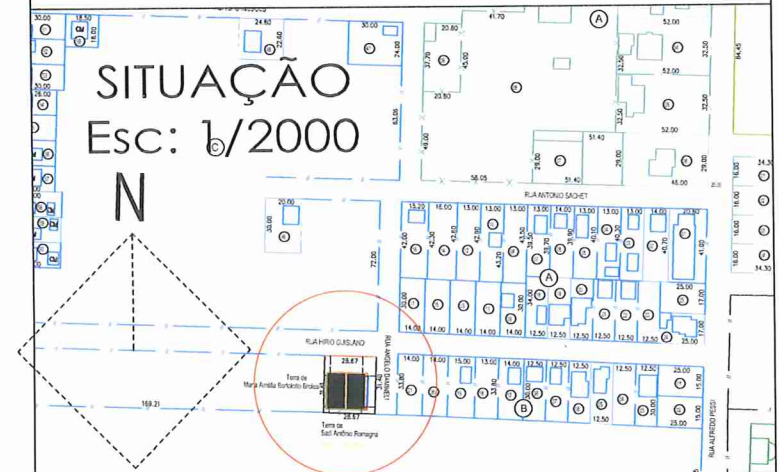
SITUAÇÃO
Esc: 1/2000
N

30.00
18.50
18.00
24.60
22.60
30.00
24.00
30.00
41.70
20.80
37.70
45.00
20.80
63.00
48.00
52.00
32.50
52.00
32.50
52.00
84.45
52.00
51.40
29.00
29.00
29.00
56.05
51.40
46.00
16.20
34.30
16.00
16.00
34.30
RUA ANTONIO SACHET
20.00
30.00
72.00
15.20
16.00
13.00
13.00
13.00
13.00
14.00
13.00
13.00
14.00
20.30
42.60
42.30
42.60
42.80
43.20
43.50
38.70
34.30
35.90
40.10
40.30
40.70
41.00
25.00
17.00
33.00
30.00
14.00
14.00
14.00
14.00
14.00
12.50
12.50
12.50
12.50
12.50
17.00
25.00
RUA HIRIO GUISLANO
RUA ANGELO DAMINELLI
28.67
33.80
28.67
Terra de Maria Amélia Bortoloto Broksa
Terra de Saúl Antônio Romagna
14.00
16.00
15.00
13.00
14.00
12.50
12.50
12.50
12.50
12.50
25.00
33.80
30.00
30.00
15.00
12.50
25.00
15.00
RUA ALFREDO PESSI
169.21
A
A
B